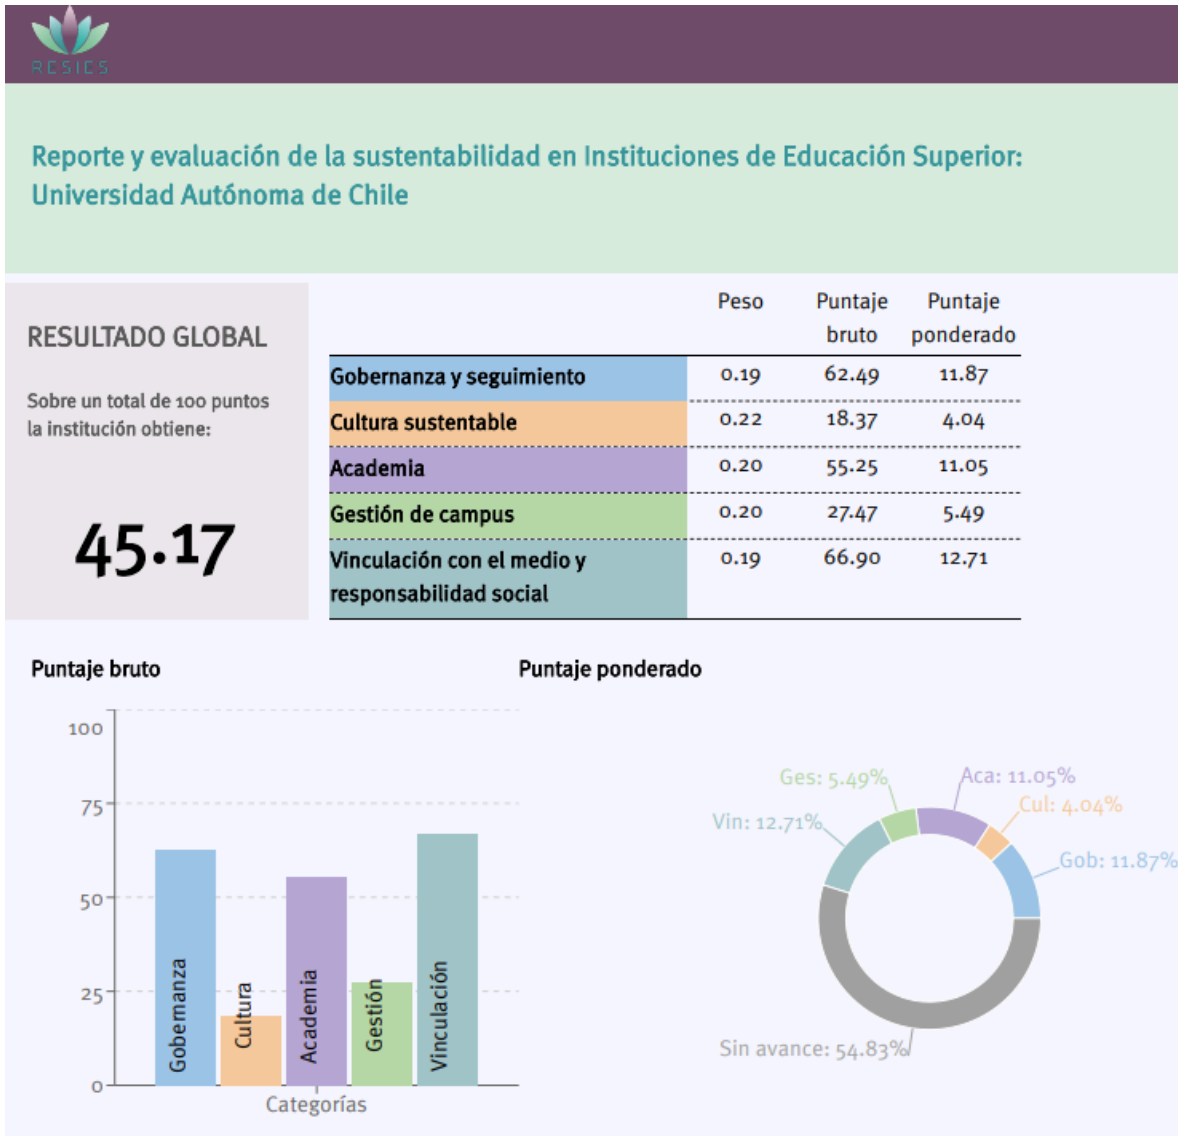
RESIES

Reporte y evaluación de la sustentabilidad en Instituciones de Educación Superior: Universidad Autónoma de Chile

RESULTADO GLOBAL

Sobre un total de 100 puntos la institución obtiene:

45.17

| | Peso | Puntaje bruto | Puntaje ponderado |
|---|---|---|---|
| Gobernanza y seguimiento | 0.19 | 62.49 | 11.87 |
| Cultura sustentable | 0.22 | 18.37 | 4.04 |
| Academia | 0.20 | 55.25 | 11.05 |
| Gestión de campus | 0.20 | 27.47 | 5.49 |
| Vinculación con el medio y responsabilidad social | 0.19 | 66.90 | 12.71 |

Puntaje bruto

100
75
50
25
0
Gobernanza
Cultura
Academia
Gestión
Vinculación
Categorías

Puntaje ponderado

Ges: 5.49%
Aca: 11.05%
Cul: 4.04%
Vin: 12.71%
Gob: 11.87%
Sin avance: 54.83%